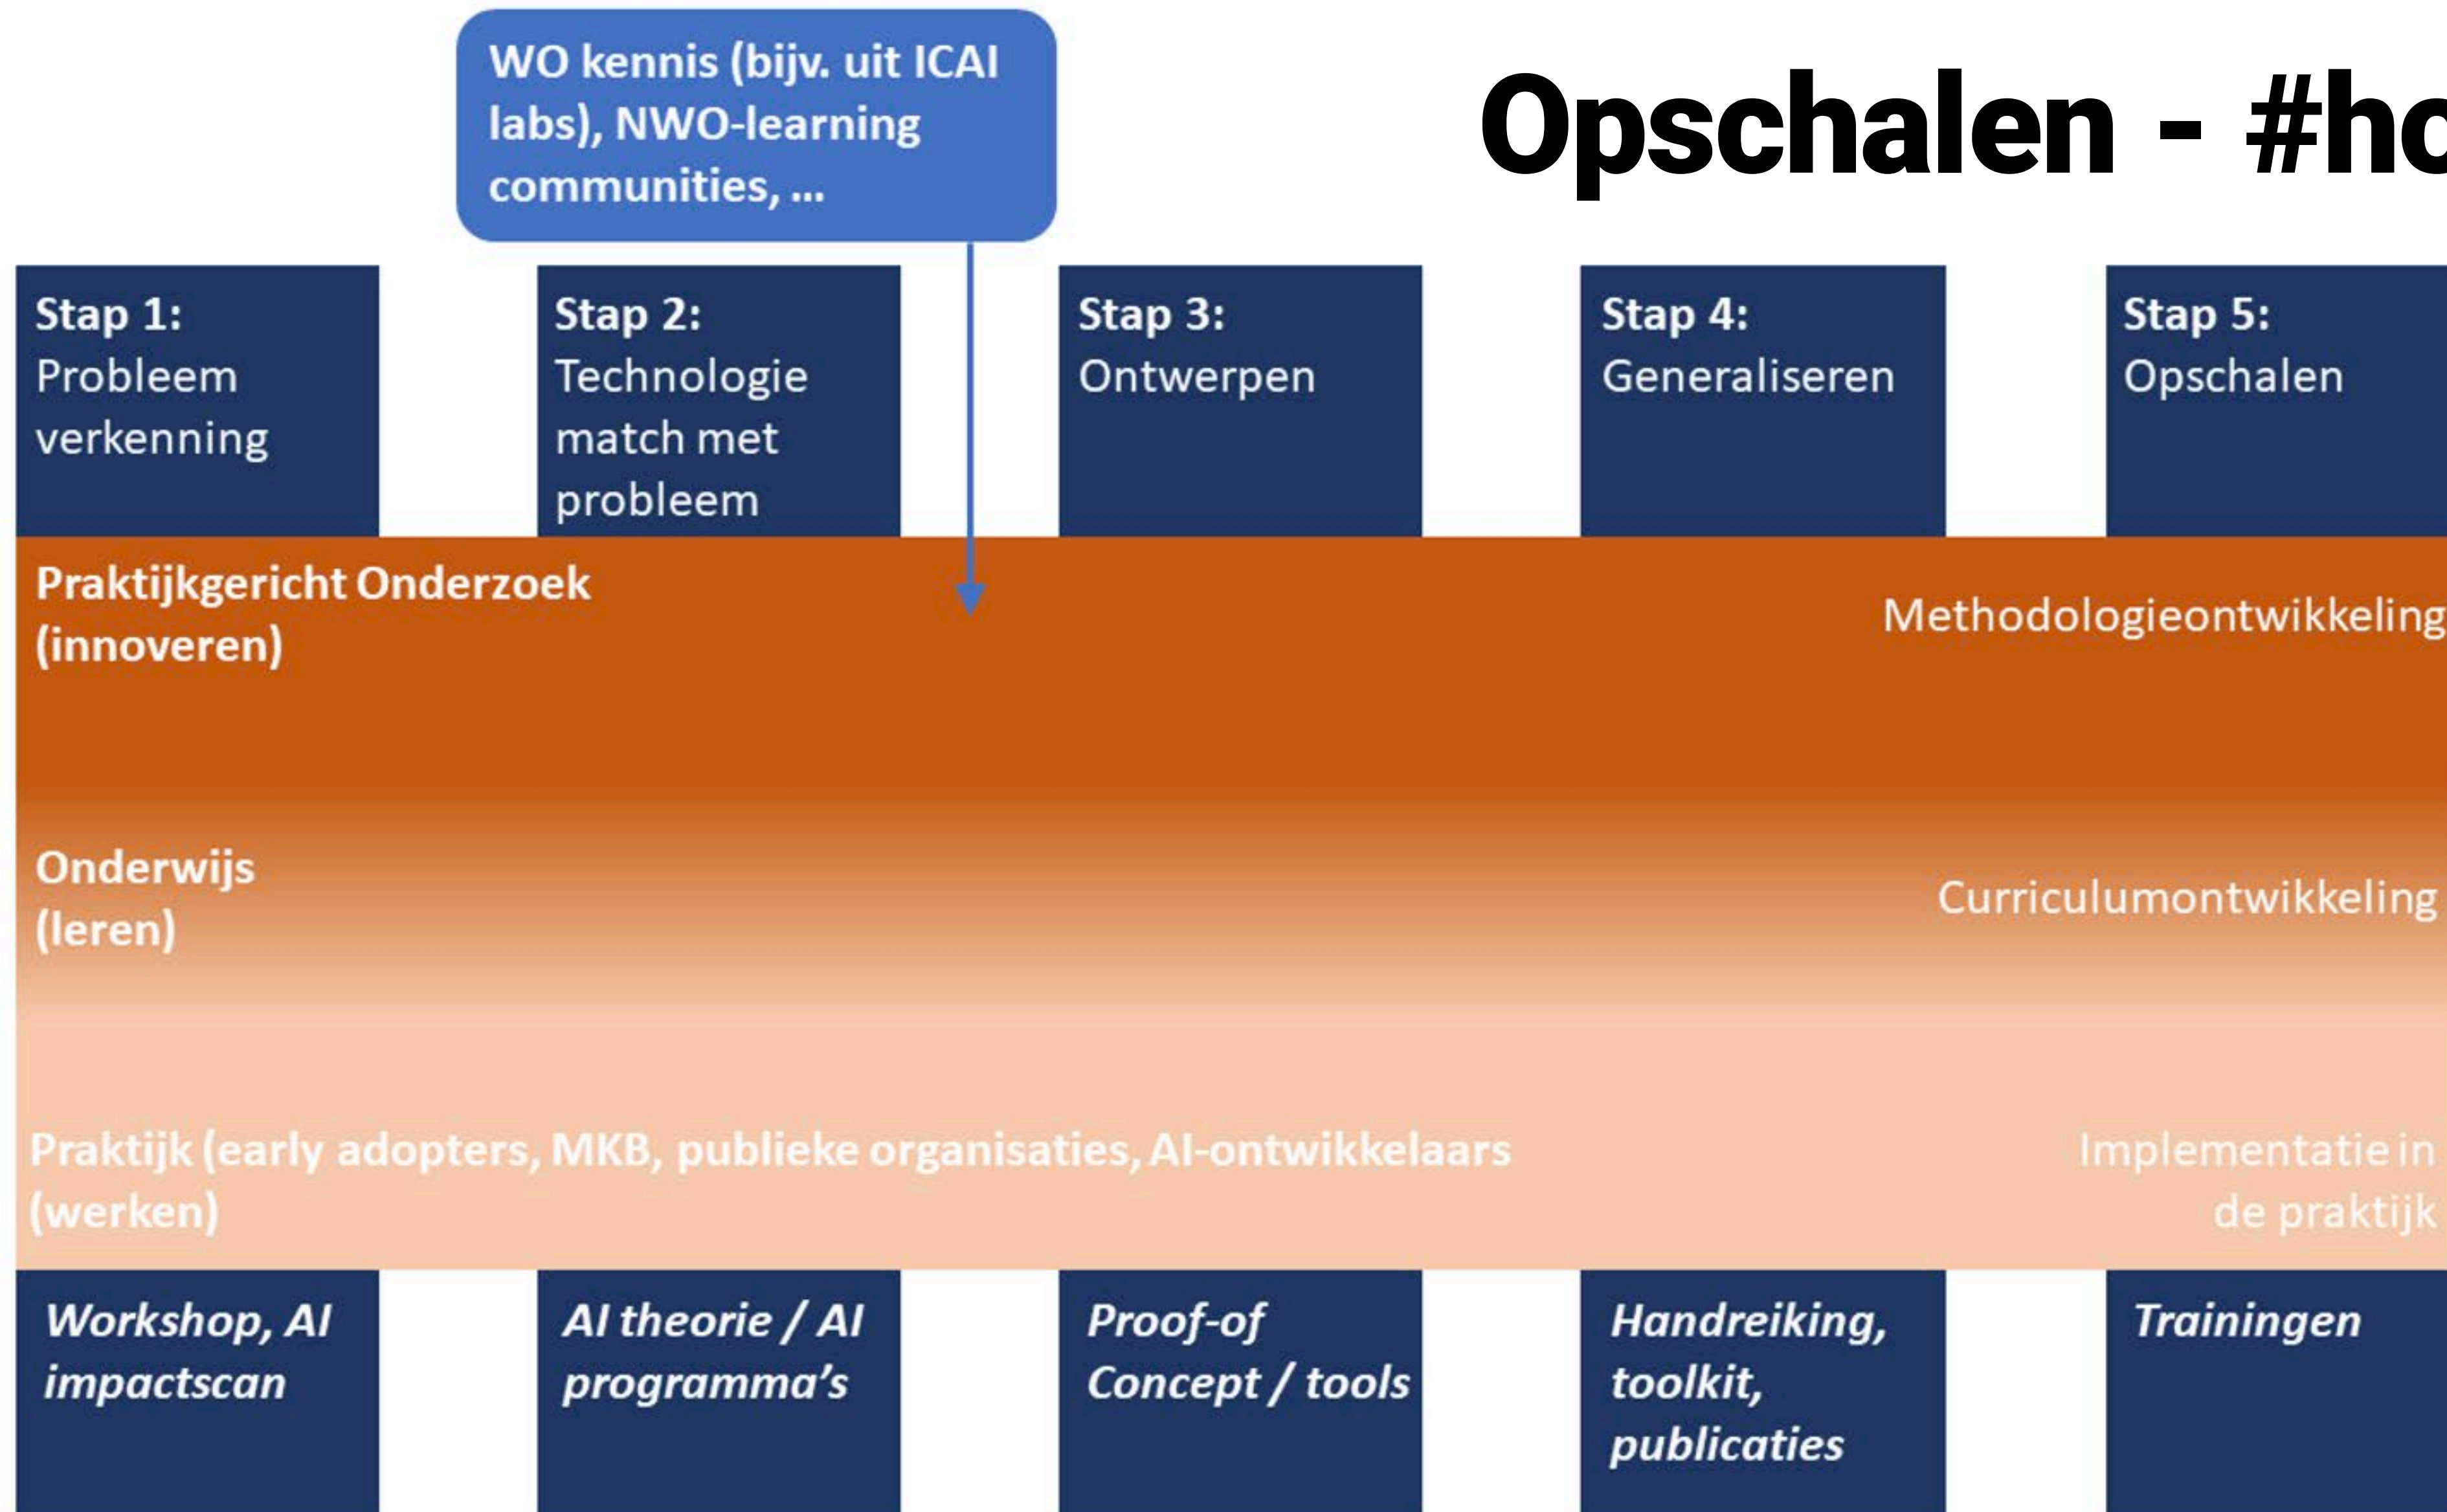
WO kennis (bijv. uit ICAI labs), NWO-learning communities, ...

Opschalen - #ho

Stap 1: Probleem verkenning

Stap 2: Technologie match met probleem

Stap 3: Ontwerpen

Stap 4: Generaliseren

Stap 5: Opschalen

Praktijkgericht Onderzoek (innoveren)

Methodologieontwikkeling

Onderwijs (leren)

Curriculumontwikkeling

Praktijk (early adopters, MKB, publieke organisaties, AI-ontwikkelaars (werken)

Implementatie in de praktijk

Workshop, AI impactscan

AI theorie / AI programma's

Proof-of Concept / tools

Handreiking, toolkit, publicaties

Trainingen